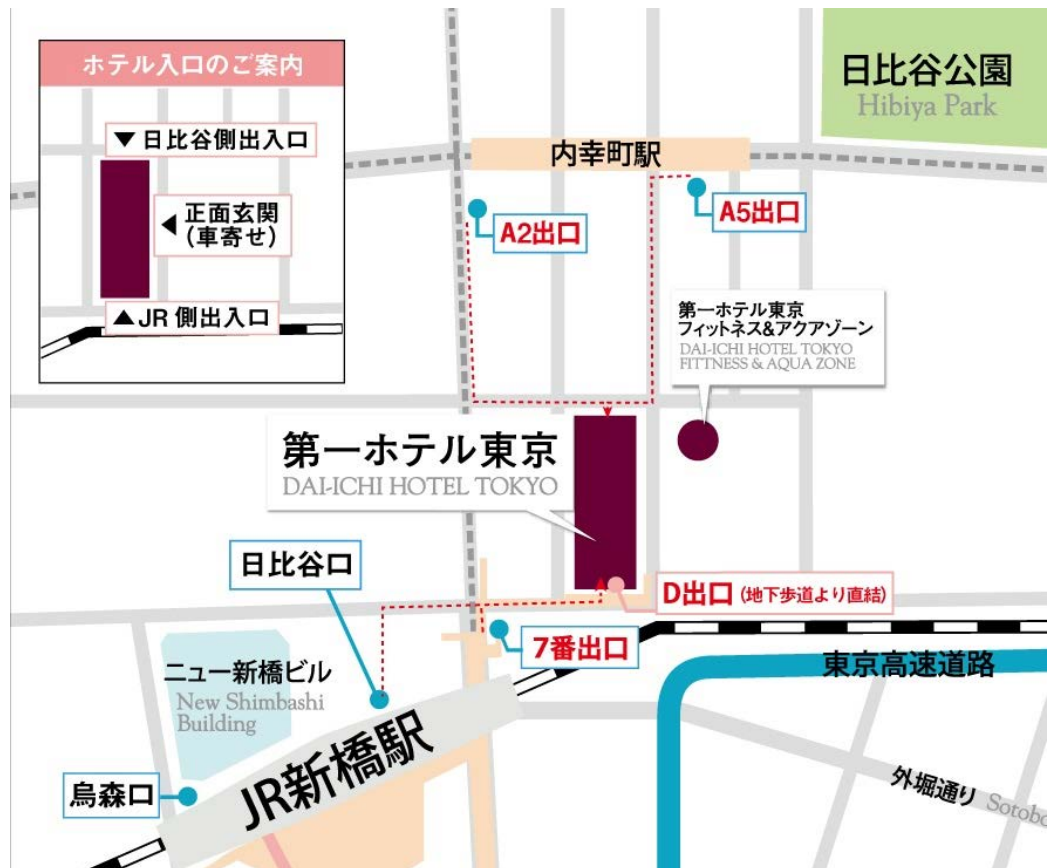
ホテル入口のご案内

▼日比谷側出入口

◀ 正面玄関
(車寄せ)

▲JR 側出入口

日比谷公園
Hibiya Park

内幸町駅

A2出口

A5出口

第一ホテル東京
フィットネス&アクアゾーン
DAI-ICHI HOTEL TOKYO
FITTNESS & AQUA ZONE

第一ホテル東京
DAI-ICHI HOTEL TOKYO

日比谷口

D出口 (地下歩道より直結)

7番出口

ニュー新橋ビル
New Shimbashi Building

東京高速道路

JR新橋駅

烏森口

外堀通り Sotobo